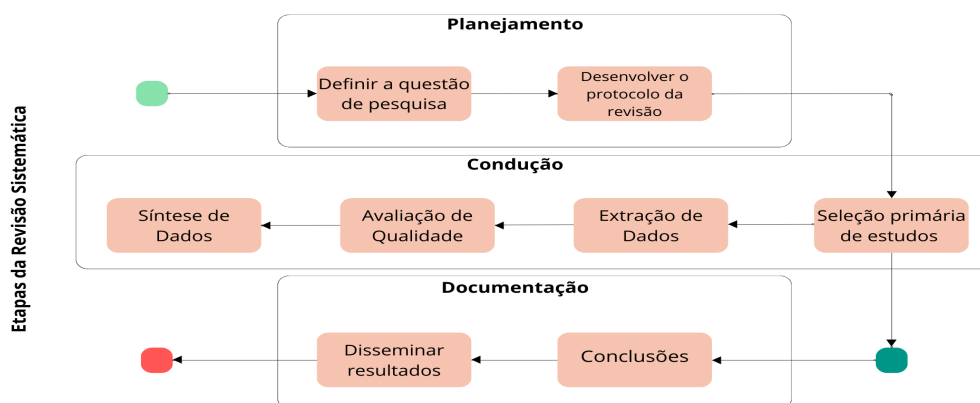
Etapas da Revisão Sistemática

Planejamento

Definir a questão de pesquisa

Desenvolver o protocolo da revisão

Condução

Síntese de Dados

Avaliação de Qualidade

Extração de Dados

Seleção primária de estudos

Documentação

Disseminar resultados

Conclusões